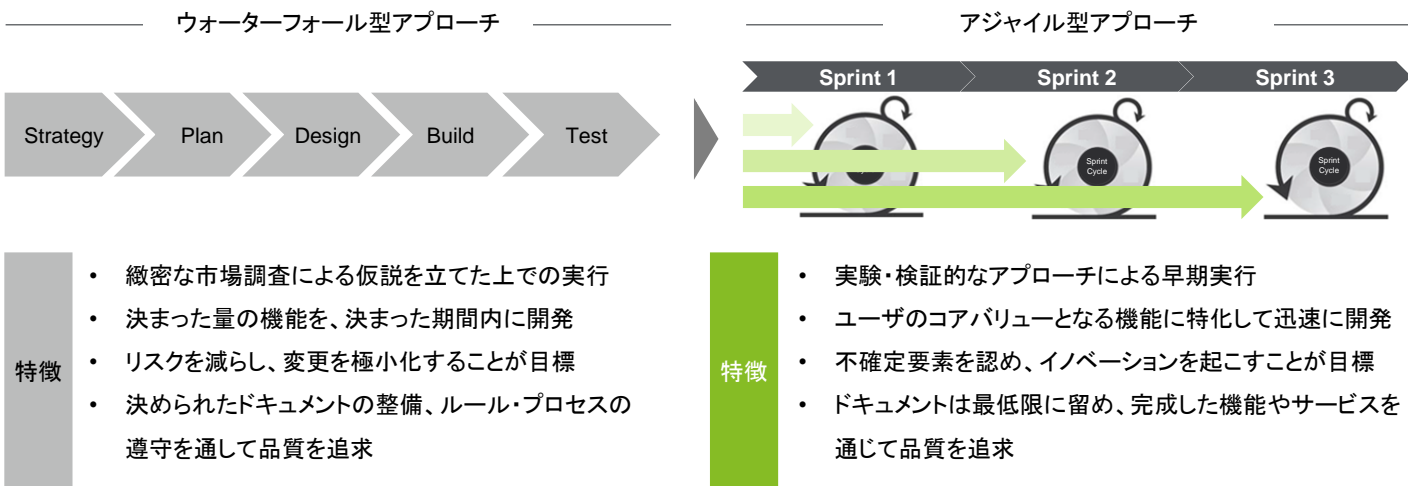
ウォーターフォール型アプローチ

Strategy
Plan
Design
Build
Test

特徴

• 緻密な市場調査による仮説を立てた上での実行
• 決まった量の機能を、決まった期間内に開発
• リスクを減らし、変更を極小化することが目標
• 決められたドキュメントの整備、ルール・プロセスの遵守を通して品質を追求

アジャイル型アプローチ

Sprint 1
Sprint 2
Sprint 3

Sprint Cycle
Sprint Cycle

特徴

• 実験・検証的なアプローチによる早期実行
• ユーザのコアバリューとなる機能に特化して迅速に開発
• 不確定要素を認め、イノベーションを起こすことが目標
• ドキュメントは最低限に留め、完成した機能やサービスを通じて品質を追求